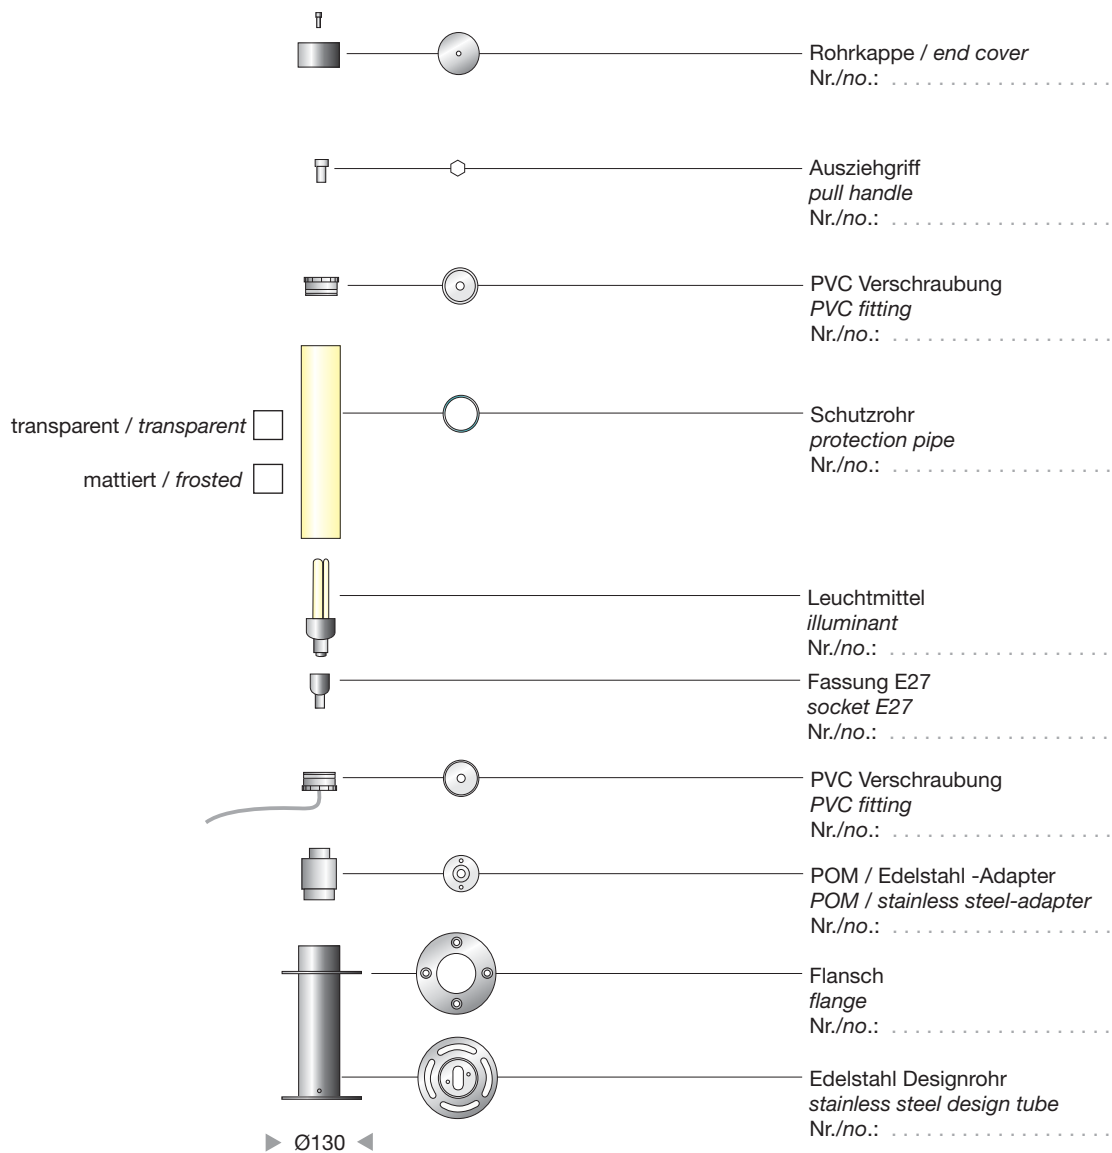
Rohrkappe / *end cover*
Nr./*no*.: . . . . . . . . . . . . . . . . . .

Ausziehgriff
*pull handle*
Nr./*no*.: . . . . . . . . . . . . . . . . . .

PVC Verschraubung
*PVC fitting*
Nr./*no*.: . . . . . . . . . . . . . . . . . .

transparent / *transparent*

mattiert / *frosted*

Schutzrohr
*protection pipe*
Nr./*no*.: . . . . . . . . . . . . . . . . . .

Leuchtmittel
*illuminant*
Nr./*no*.: . . . . . . . . . . . . . . . . . .

Fassung E27
*socket E27*
Nr./*no*.: . . . . . . . . . . . . . . . . . .

PVC Verschraubung
*PVC fitting*
Nr./*no*.: . . . . . . . . . . . . . . . . . .

POM / Edelstahl -Adapter
*POM / stainless steel-adapter*
Nr./*no*.: . . . . . . . . . . . . . . . . . .

Flansch
*flange*
Nr./*no*.: . . . . . . . . . . . . . . . . . .

Edelstahl Designrohr
*stainless steel design tube*
Nr./*no*.: . . . . . . . . . . . . . . . . . .

Ø130